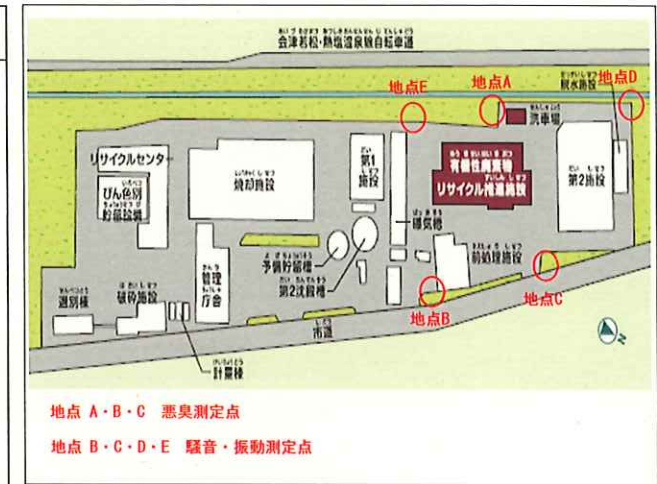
会津若松・熱塩温泉線自転車道

地点E
地点A
地点D
排水施設
洗車場
リサイクルセンター
焼却施設
第1施設
有機性廃棄物リサイクル推進施設
第2施設
びん色別貯留設備
排気塔
予備貯留槽
第2沈殿槽
前処理施設
管理庁舎
選別棟
破砕施設
地点B
地点C
市道
計量棟

地点 A・B・C　悪臭測定点

地点 B・C・D・E　騒音・振動測定点